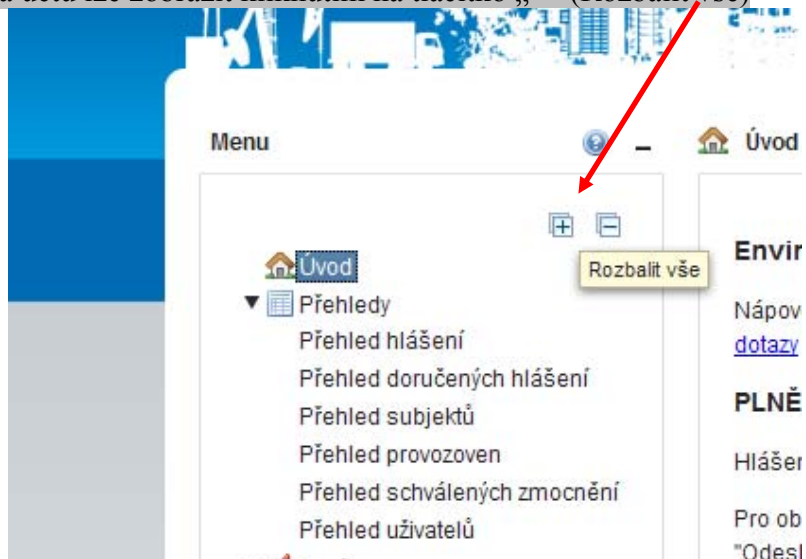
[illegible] detail lze zobrazit kliknutím na tlačítko „ “ (Rozbalit vše)

Menu

Úvod

Rozbalit vše

Úvod
Přehledy
Přehled hlášení
Přehled doručených hlášení
Přehled subjektů
Přehled provozoven
Přehled schválených zmocnění
Přehled uživatelů

Envir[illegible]

Nápov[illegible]
dotazy

PLNĚ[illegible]

Hlášen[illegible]

Pro ob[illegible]
"Odesl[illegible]